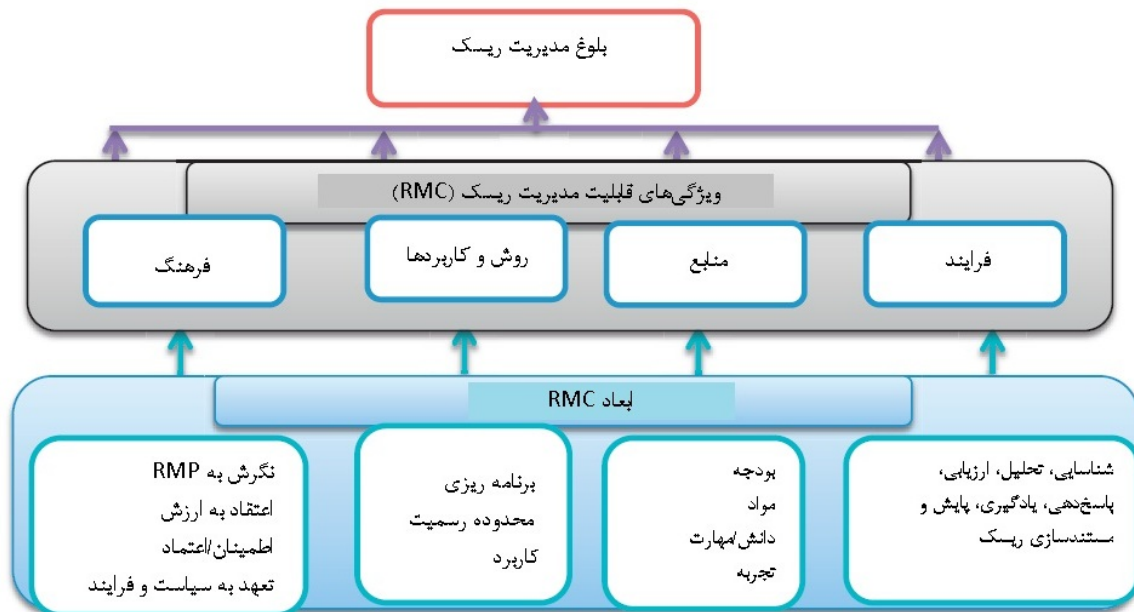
بلوغ مدیریت ریسک

ویژگی‌های قابلیت مدیریت ریسک (RMC)

فرایند

منابع

روش و کاربردها

فرهنگ

ابعاد RMC

شناسایی، تحلیل، ارزیابی، پاسخ‌دهی، یادگیری، پایش و مستندسازی ریسک

بودجه
مواد
دانش/مهارت
تجربه

برنامه ریزی
محدوده رسمیت
کاربرد

نگرش به RMP
اعتقاد به ارزش
اطمینان/اعتماد
تعهد به سیاست و فرایند